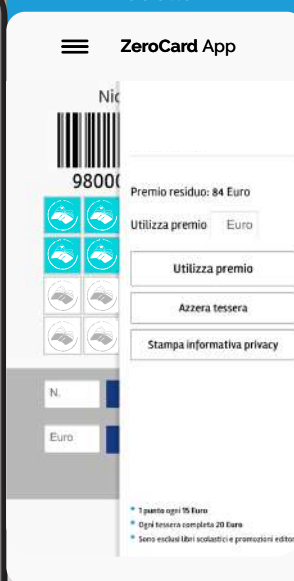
ZeroCard App

Nic

98000

N.

Euro

Premio residuo: 84 Euro

Utilizza premio Euro

Utilizza premio

Azzera tessera

Stampa informativa privacy

* 1 punto ogni 15 Euro
* Ogni tessera completa 20 Euro
* Sono esclusi libri scolastici e promozioni editor